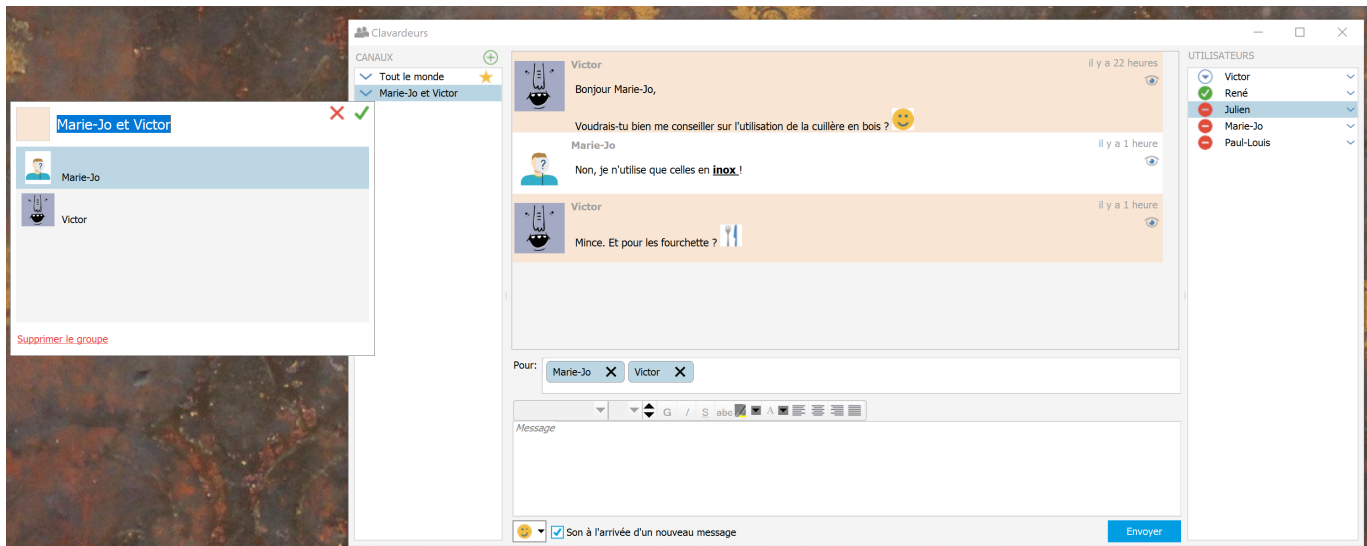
Clavardeurs

CANAUX

Tout le monde

Marie-Jo et Victor

Marie-Jo et Victor

Marie-Jo

Victor

Supprimer le groupe

Victor
il y a 22 heures

Bonjour Marie-Jo,

Voudrais-tu bien me conseiller sur l'utilisation de la cuillère en bois ?

Marie-Jo
il y a 1 heure

Non, je n'utilise que celles en **inox** !

Victor
il y a 1 heure

Mince. Et pour les fourchette ?

Pour:
Marie-Jo
Victor

G I S abc A

Message

Son à l'arrivée d'un nouveau message

Envoyer

UTILISATEURS

Victor
René
Julien
Marie-Jo
Paul-Louis